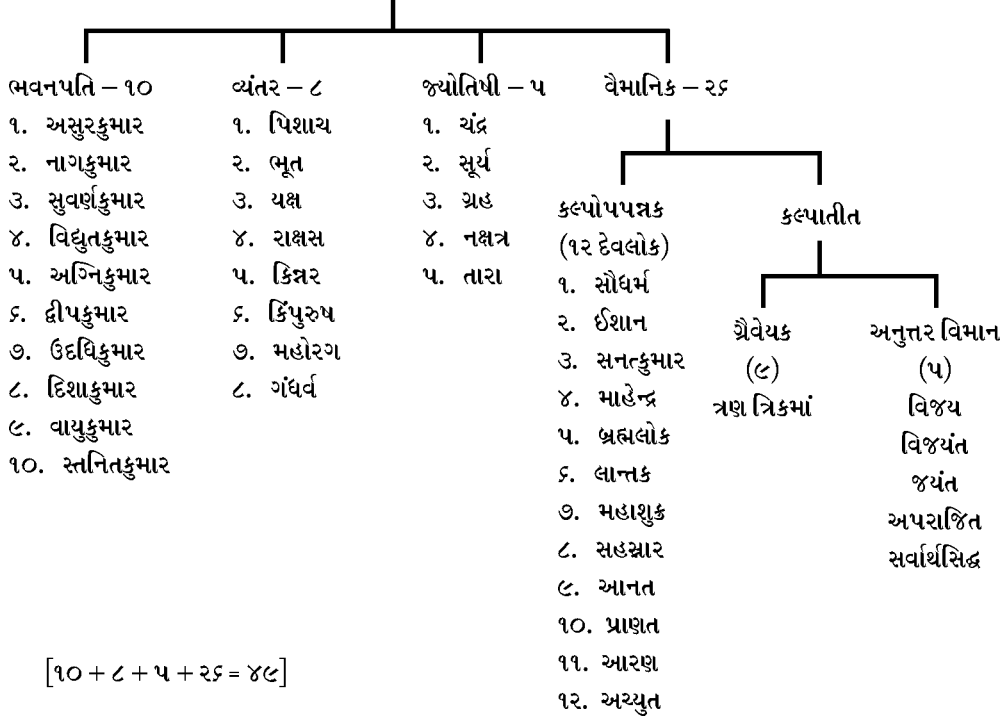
ભવનપતિ – ૧૦
૧. અસુરકુમાર
૨. નાગકુમાર
૩. સુવર્ણકુમાર
૪. વિદ્યુતકુમાર
૫. અગ્નિકુમાર
૬. દ્વીપકુમાર
૭. ઉદધિકુમાર
૮. દિશાકુમાર
૯. વાયુકુમાર
૧૦. સ્તનિતકુમાર

વ્યંતર – ૮
૧. પિશાચ
૨. ભૂત
૩. યક્ષ
૪. રાક્ષસ
૫. કિન્નર
૬. કિંપુરુષ
૭. મહોરગ
૮. ગંધર્વ

જ્યોતિષી – ૫
૧. ચંદ્ર
૨. સૂર્ય
૩. ગ્રહ
૪. નક્ષત્ર
૫. તારા

વૈમાનિક – ૨૬

કલ્પોપપન્નક
(૧૨ દેવલોક)
૧. સૌધર્મ
૨. ઈશાન
૩. સનત્કુમાર
૪. માહેન્દ્ર
૫. બ્રહ્મલોક
૬. લાન્તક
૭. મહાશુક્ર
૮. સહસ્રાર
૯. આનત
૧૦. પ્રાણત
૧૧. આરણ
૧૨. અચ્યુત

કલ્પાતીત

ગ્રૈવેયક
(૯)
ત્રણ ત્રિકમાં

અનુત્તર વિમાન
(૫)
વિજય
વિજયંત
જયંત
અપરાજિત
સર્વાર્થસિદ્ધ

$[૧૦ + ૮ + ૫ + ૨૬ = ૪૯]$